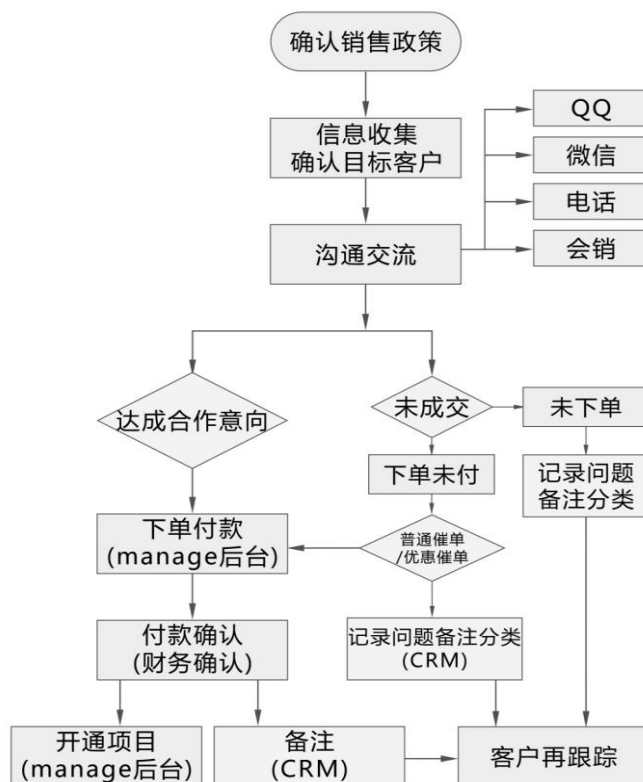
确认销售政策

信息收集
确认目标客户

QQ

微信

电话

会销

沟通交流

达成合作意向

未成交

未下单

下单未付

记录问题
备注分类

下单付款
(manage后台)

普通催单
/优惠催单

付款确认
(财务确认)

记录问题备注分类
(CRM)

开通项目
(manage后台)

备注
(CRM)

客户再跟踪